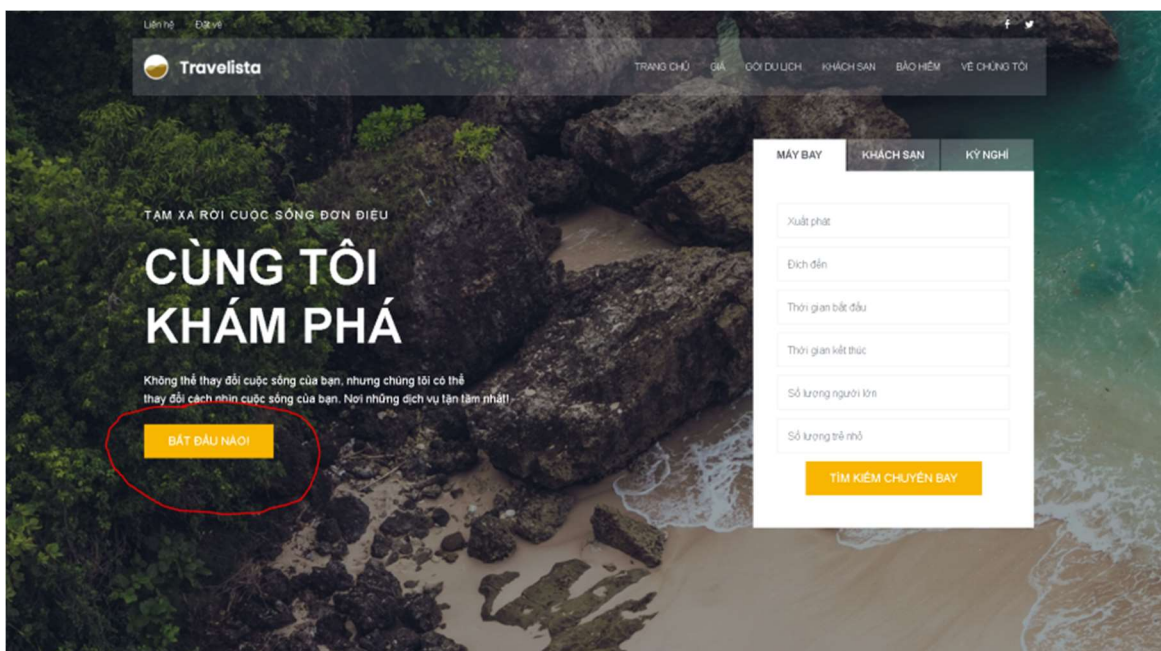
Liên hệ Đặt vé

Travelista

TRANG CHỦ GIÁ GÓI DU LỊCH KHÁCH SẠN BẢO HIỂM VỀ CHÚNG TÔI

TẠM XA RỜI CUỘC SỐNG ĐƠN ĐIỆU

CÙNG TÔI KHÁM PHÁ

Không thể thay đổi cuộc sống của bạn, nhưng chúng tôi có thể thay đổi cách nhìn cuộc sống của bạn. Nơi những dịch vụ tận tâm nhất!

BẮT ĐẦU NÀO!

MÁY BAY KHÁCH SẠN KỲ NGHỈ

Xuất phát

Đích đến

Thời gian bắt đầu

Thời gian kết thúc

Số lượng người lớn

Số lượng trẻ nhỏ

TÌM KIẾM CHUYẾN BAY